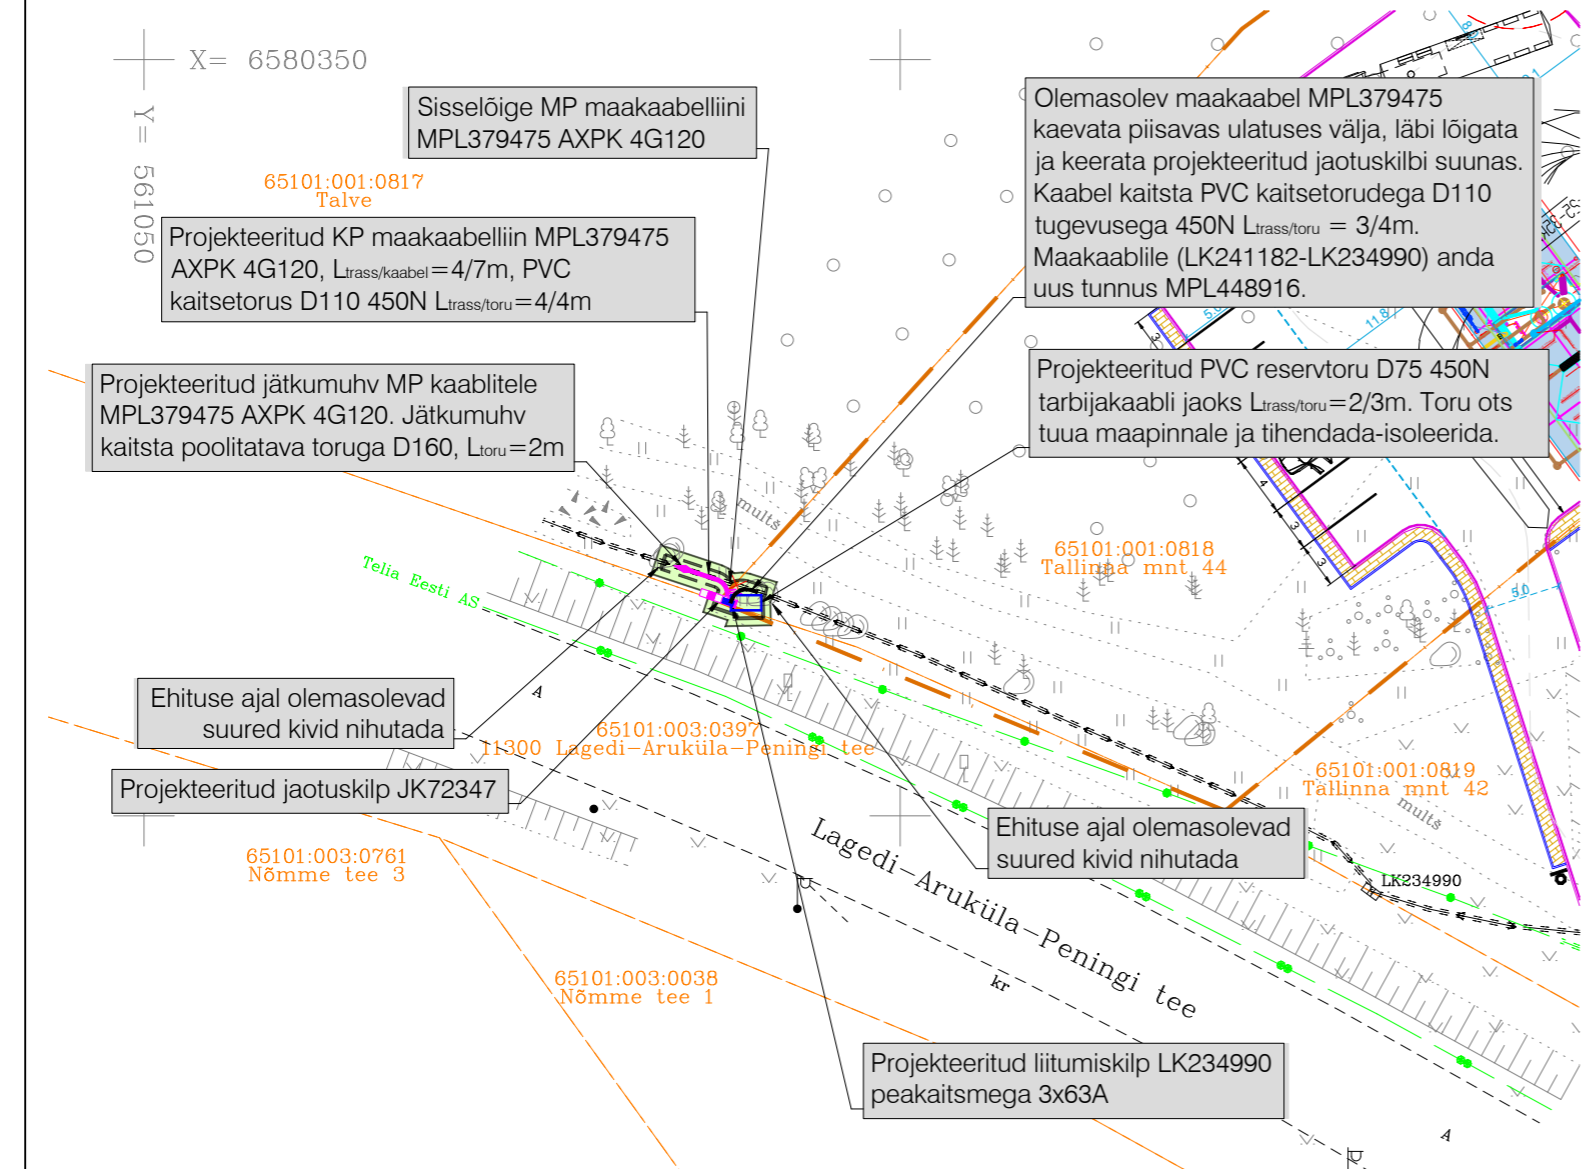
X= 6580350

Y= 561050

Sisselõige MP maakaabelliini MPL379475 AXPK 4G120

Olemasolev maakaabel MPL379475 kaevata piisavas ulatuses välja, läbi lõigata ja keerata projekteeritud jaotuskilbi suunas. Kaabel kaitsta PVC kaitsetorudega D110 tugevusega 450N $L_{trass/toru}$ = 3/4m. Maakaablile (LK241182-LK234990) anda uus tunnus MPL448916.

65101:001:0817
Talve

Projekteeritud KP maakaabelliin MPL379475 AXPK 4G120, $L_{trass/kaabel}$=4/7m, PVC kaitsetorus D110 450N $L_{trass/toru}$=4/4m

Projekteeritud jätkumuhv MP kaablitele MPL379475 AXPK 4G120. Jätkumuhv kaitsta poolitatava toruga D160, $L_{toru}$=2m

Projekteeritud PVC reservtoru D75 450N tarbijakaabli jaoks $L_{trass/toru}$=2/3m. Toru ots tuua maapinnale ja tihendada-isoleerida.

mults

65101:001:0818
Tallinna mnt 44

Telia Eesti AS

A

Ehituse ajal olemasolevad suured kivid nihutada

65101:003:0397
11300 Lagedi-Aruküla-Peningi tee

Projekteeritud jaotuskilp JK72347

65101:001:0819
Tallinna mnt 42

mults

Ehituse ajal olemasolevad suured kivid nihutada

65101:003:0761
Nõmme tee 3

LK234990

Lagedi-Aruküla-Peningi tee

kr

65101:003:0038
Nõmme tee 1

Projekteeritud liitumiskilp LK234990 peakaitsmega 3x63A

A